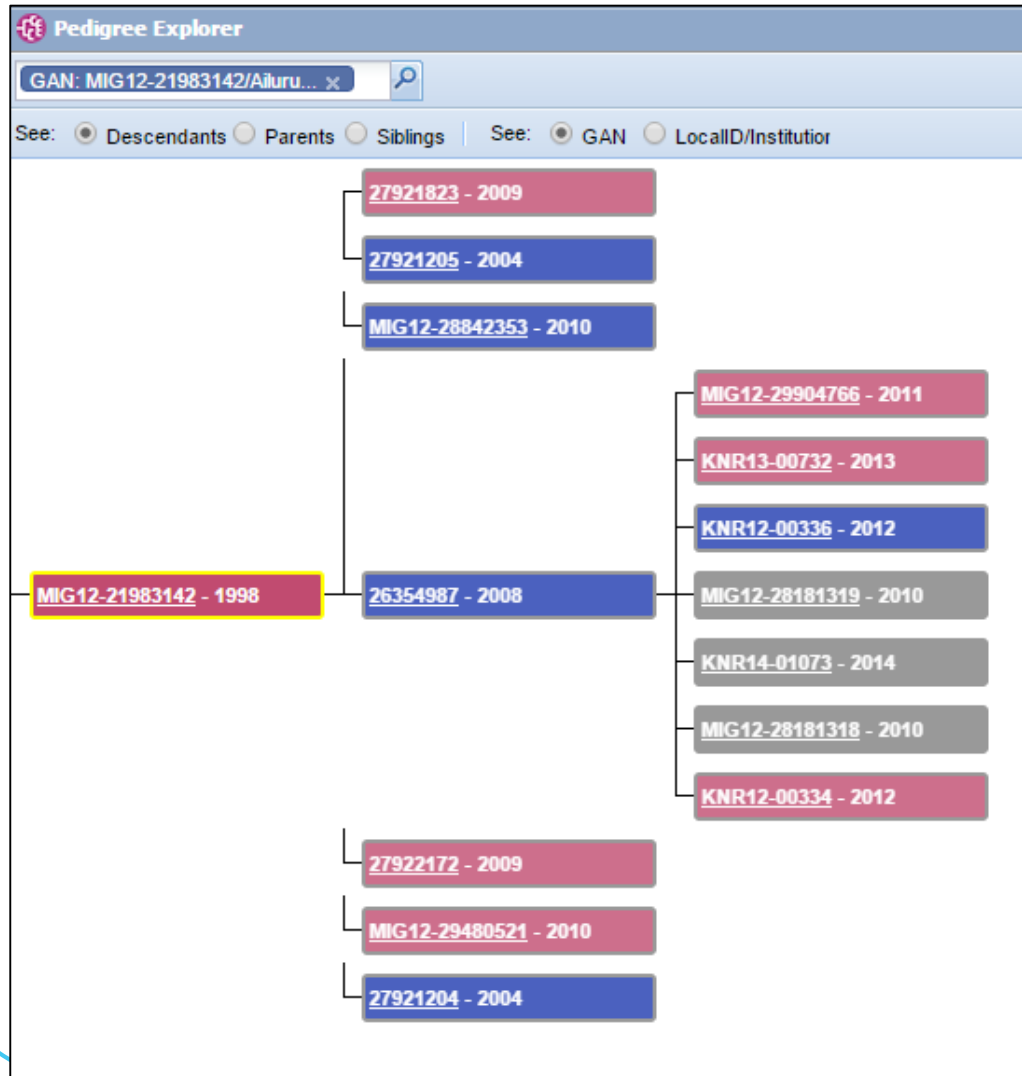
Pedigree Explorer

GAN: MIG12-21983142/Ailuru... ×

See: Descendants Parents Siblings See: GAN LocalID/Institutior

27921823 - 2009

27921205 - 2004

MIG12-28842353 - 2010

MIG12-29904766 - 2011

KNR13-00732 - 2013

KNR12-00336 - 2012

MIG12-21983142 - 1998

26354987 - 2008

MIG12-28181319 - 2010

KNR14-01073 - 2014

MIG12-28181318 - 2010

KNR12-00334 - 2012

27922172 - 2009

MIG12-29480521 - 2010

27921204 - 2004